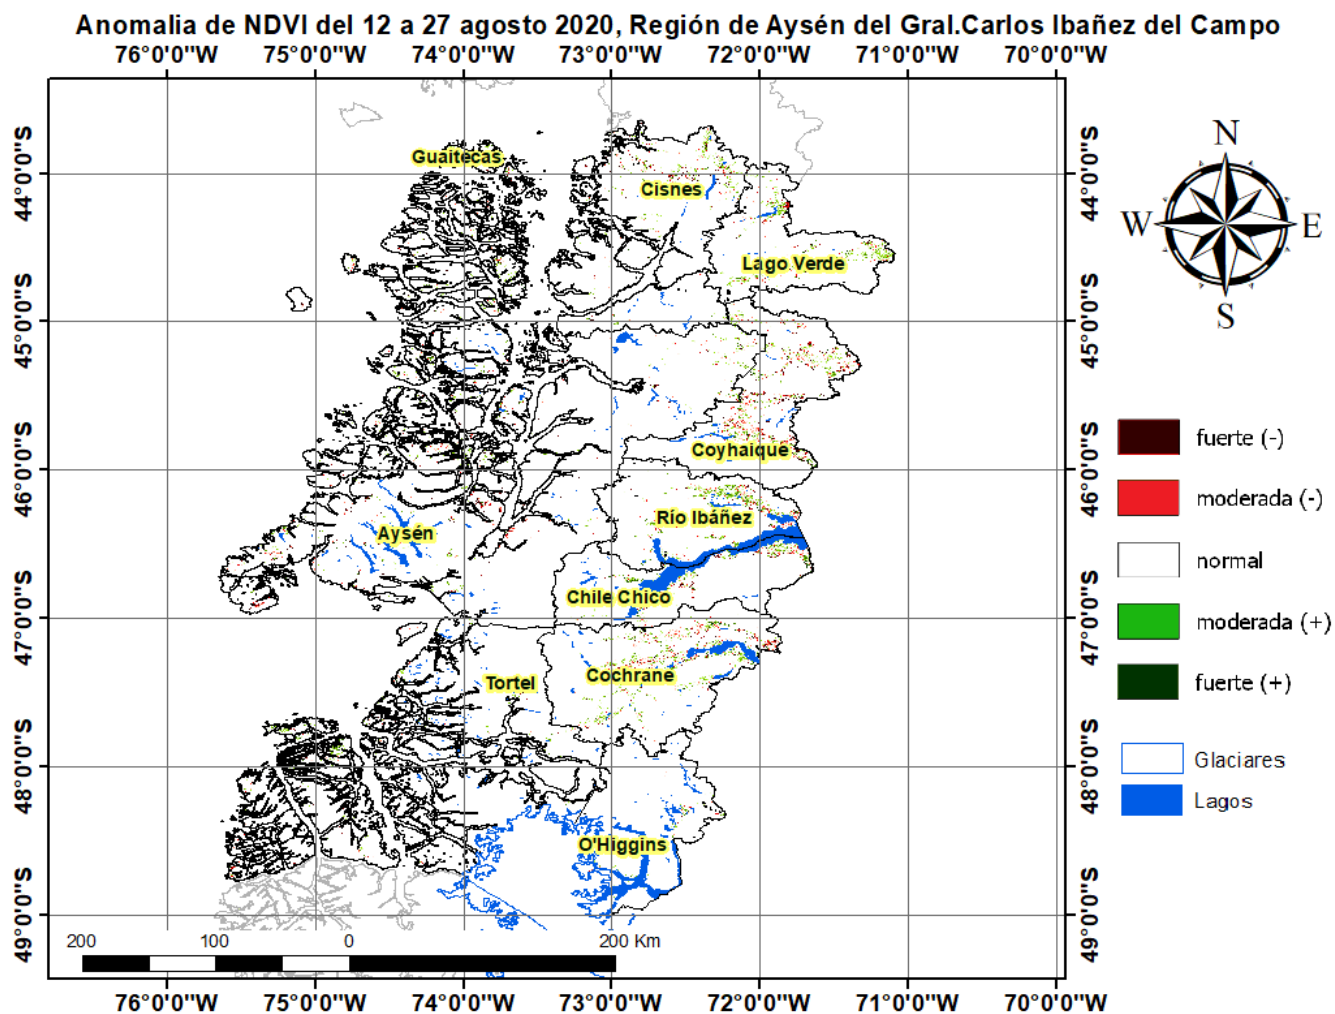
Anomalia de NDVI del 12 a 27 agosto 2020, Región de Aysén del Gral.Carlos Ibañez del Campo

76°0'0"W 75°0'0"W 74°0'0"W 73°0'0"W 72°0'0"W 71°0'0"W 70°0'0"W

44°0'0"S
45°0'0"S
46°0'0"S
47°0'0"S
48°0'0"S
49°0'0"S

Guaitecas
Cisnes
Lago Verde
Coyhaique
Río Ibáñez
Aysén
Chile Chico
Tortel
Cochrane
O'Higgins

N
W
E
S

fuerte (-)
moderada (-)
normal
moderada (+)
fuerte (+)

Glaciares
Lagos

200 100 0 200 Km

76°0'0"W 75°0'0"W 74°0'0"W 73°0'0"W 72°0'0"W 71°0'0"W 70°0'0"W

44°0'0"S
45°0'0"S
46°0'0"S
47°0'0"S
48°0'0"S
49°0'0"S